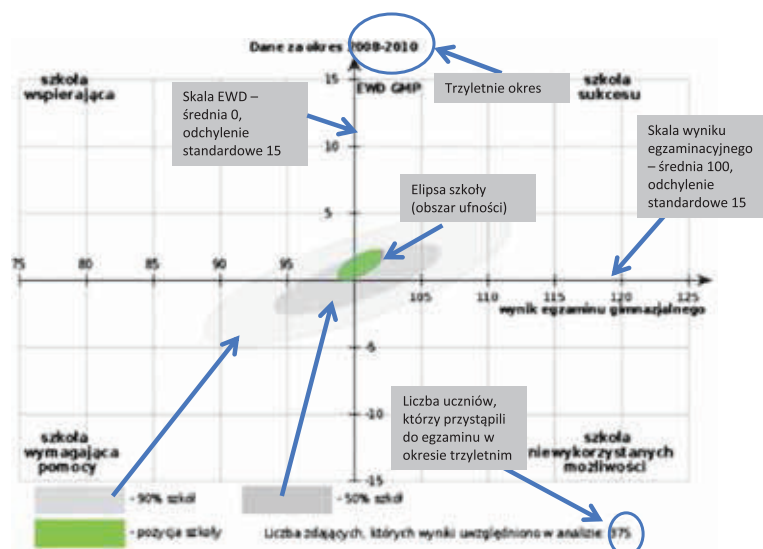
Dane za okres 2008-2010

Trzyletnie okres

szkoła wspierająca

szkoła sukcesu

Skala EWD – średnia 0, odchylenie standardowe 15

EWD GMP

Skala wyniku egzaminacyjnego – średnia 100, odchylenie standardowe 15

Elipsa szkoły (obszar ufności)

15

10

5

75 80 85 90 95 105 110 115 120 125

wynik egzaminu gimnazjalnego

-5

-10

-15

Liczba uczniów, którzy przystąpili do egzaminu w okresie trzyletnim

szkoła wymagająca pomocy

szkoła niewykorzystanych możliwości

- 90% szkół

- 50% szkół

- pozycja szkoły

Liczba zdających, których wyniki uwzględniono w analizie: 375